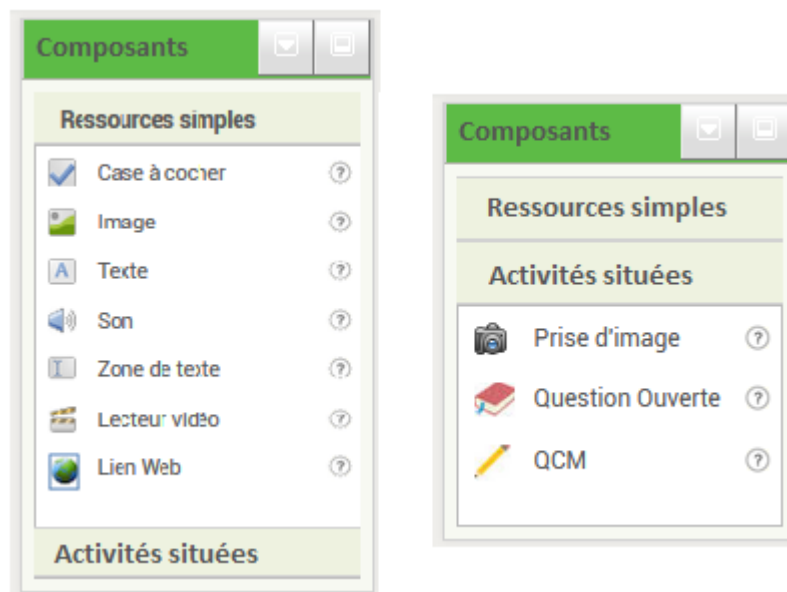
Composants

Ressources simples

Case à cocher ?
Image ?
Texte ?
Son ?
Zone de texte ?
Lecteur vidéo ?
Lien Web ?

Activités situées

Composants

Ressources simples

Activités situées

Prise d'image ?
Question Ouverte ?
QCM ?